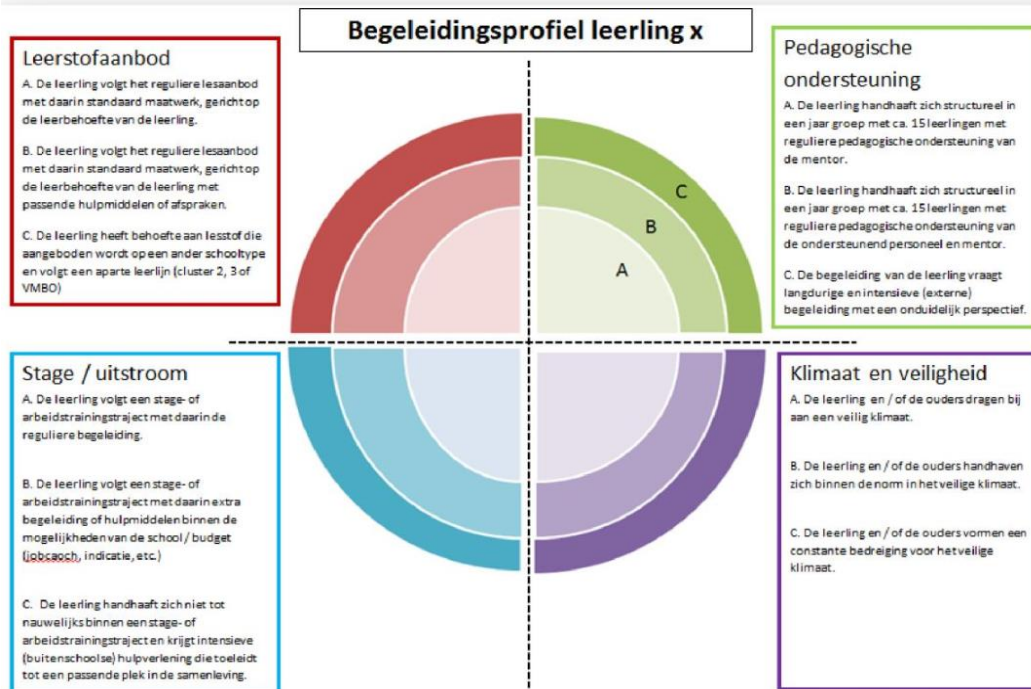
Begeleidingsprofiel leerling x

Leerstofaanbod

A. De leerling volgt het reguliere lesaanbod met daarin standaard maatwerk, gericht op de leerbehoefte van de leerling.

B. De leerling volgt het reguliere lesaanbod met daarin standaard maatwerk, gericht op de leerbehoefte van de leerling met passende hulpmiddelen of afspraken.

C. De leerling heeft behoefte aan lesstof die aangeboden wordt op een ander schooltype en volgt een aparte leerlijn (cluster 2, 3 of VMBO)

Pedagogische ondersteuning

A. De leerling handhaaft zich structureel in een jaar groep met ca. 15 leerlingen met reguliere pedagogische ondersteuning van de mentor.

B. De leerling handhaaft zich structureel in een jaar groep met ca. 15 leerlingen met reguliere pedagogische ondersteuning van de ondersteunend personeel en mentor.

C. De begeleiding van de leerling vraagt langdurige en intensieve (externe) begeleiding met een onduidelijk perspectief.

C

B

A

Stage / uitstroom

A. De leerling volgt een stage- of arbeidstrainingstraject met daarin de reguliere begeleiding.

B. De leerling volgt een stage- of arbeidstrainingstraject met daarin extra begeleiding of hulpmiddelen binnen de mogelijkheden van de school / budget (jobcaoch, indicatie, etc.)

C. De leerling handhaaft zich niet tot nauwelijks binnen een stage- of arbeidstrainingstraject en krijgt intensieve (buitenschoolse) hulpverlening die toeleidt tot een passende plek in de samenleving.

Klimaat en veiligheid

A. De leerling en / of de ouders dragen bij aan een veilig klimaat.

B. De leerling en / of de ouders handhaven zich binnen de norm in het veilige klimaat.

C. De leerling en / of de ouders vormen een constante bedreiging voor het veilige klimaat.